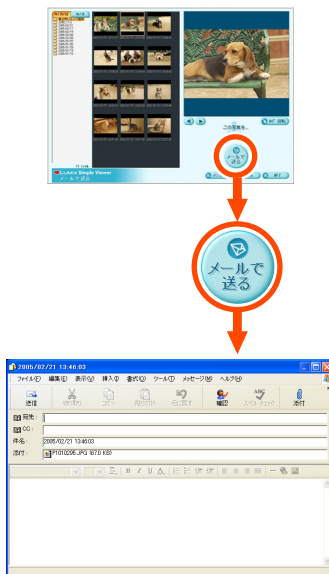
LUMIX Simple Viewer

この写真を...

メールで送る

メールで送る

2005/02/21 13:46:03

ファイル(F) 編集(E) 表示(V) 挿入(I) 書式(O) ツール(T) メッセージ(M) ヘルプ(H)

送信 切り取り コピー 貼り付け 元に戻す 確認 スペル チェック 添付

宛先:

CC:

件名: 2005/02/21 13:46:03

添付: P1010295.JPG (67.0 KB)